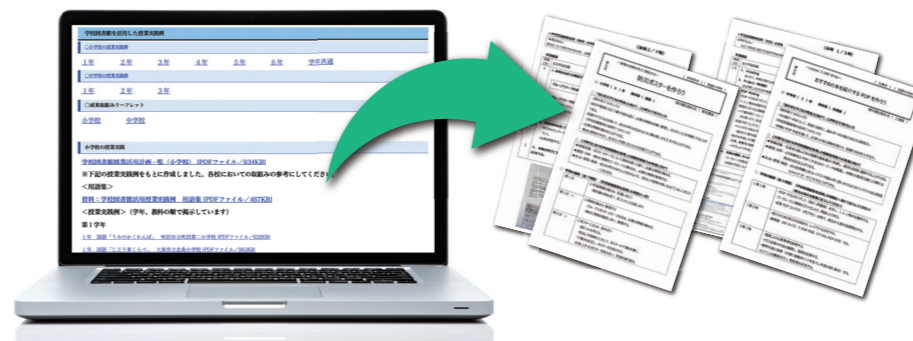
学校図書館を活用した授業実践例

○小学校の授業実践例

1年　2年　3年　4年　5年　6年　学年共通

○中学校の授業実践例

1年　2年　3年

○成果取組みリーフレット

小学校　中学校

小学校の授業実践

学校図書館授業活用計画一覧（小学校）（PDFファイル／634KB）

※下記の授業実践例をもとに作成しました。各校においての取組みの参考にしてください。

＜用語集＞

資料：学校図書館活用授業実践例　用語集（PDFファイル／467KB）

＜授業実践例＞（学年、教科の順で掲示しています）

第1学年

1年　国語「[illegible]」（PDFファイル／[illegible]KB）

1年　国語「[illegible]」（PDFファイル／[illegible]KB）

（単元 3／7時）

防災ポスターを作ろう

（単元 1／3時）

おすすめの本を紹介するPOPを作ろう